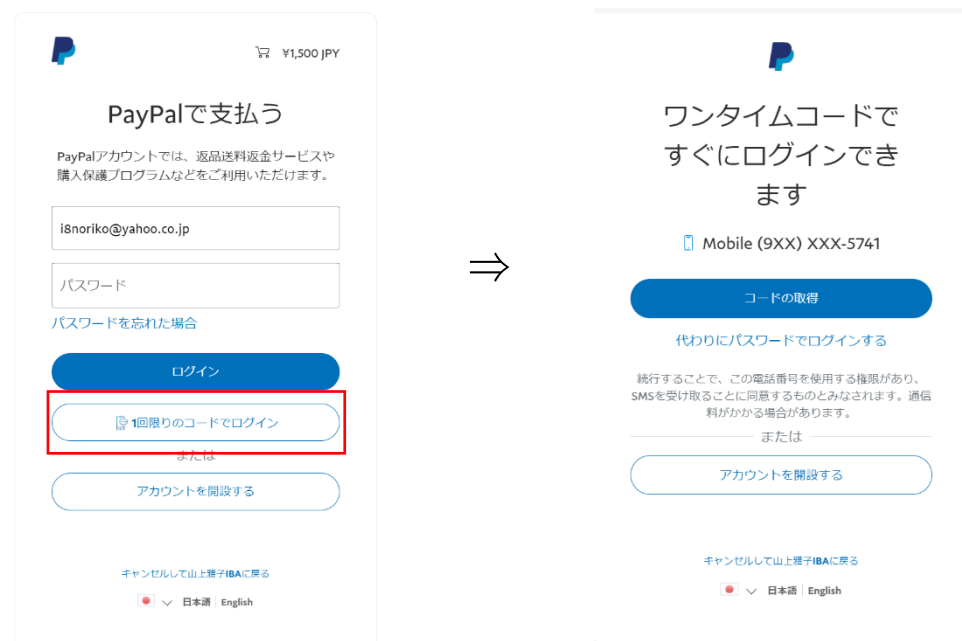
¥1,500 JPY

PayPalで支払う

PayPalアカウントでは、返品送料返金サービスや購入保護プログラムなどをご利用いただけます。

i8noriko@yahoo.co.jp

パスワード

パスワードを忘れた場合

ログイン

1回限りのコードでログイン

または

アカウントを開設する

キャンセルして山上雅子IBAに戻る

日本語 | English

⇒

ワンタイムコードですぐにログインできます

Mobile (9XX) XXX-5741

コードの取得

代わりにパスワードでログインする

続行することで、この電話番号を使用する権限があり、SMSを受け取ることに同意するものとみなされます。通信料がかかる場合があります。

または

アカウントを開設する

キャンセルして山上雅子IBAに戻る

日本語 | English